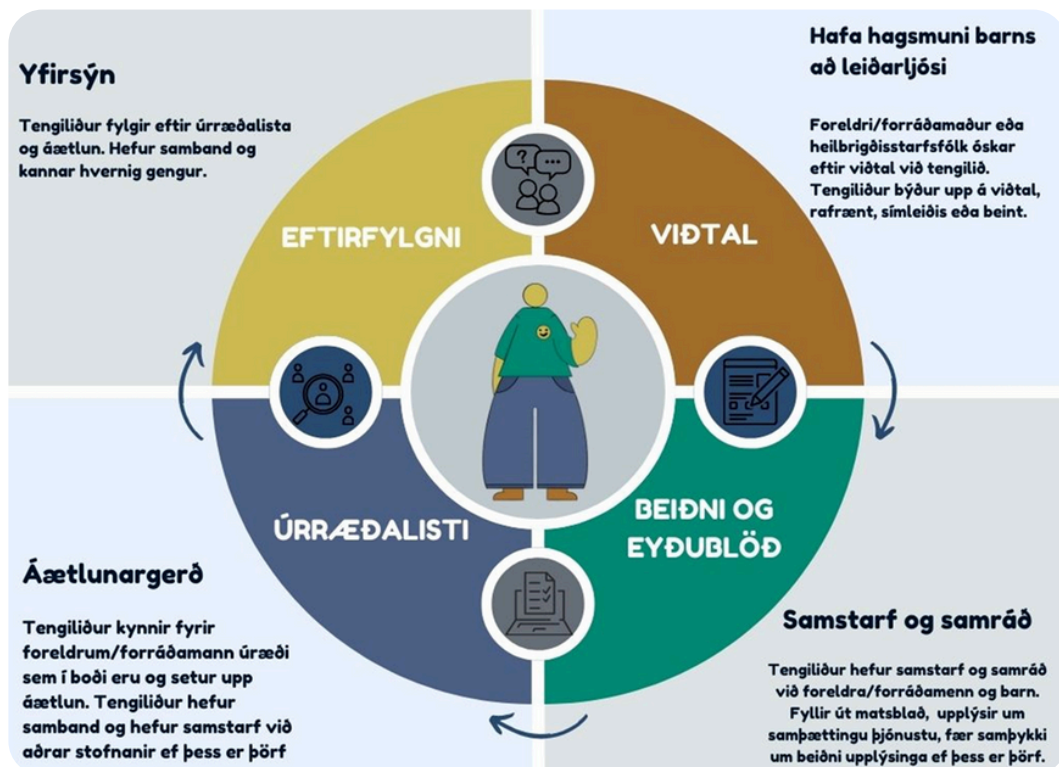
Yfirsýn

Tengiliður fylgir eftir úrræðalista og áætlun. Hefur samband og kannar hvernig gengur.

Hafa hagsmuni barns að leiðarljósi

Foreldri/forráðamaður eða heilbrigðisstarfsfólk óskar eftir viðtal við tengilið. Tengiliður býður upp á viðtal, rafrænt, símleiðis eða beint.

EFTIRFYLGNI

VIÐTAL

ÚRRÆÐALISTI

BEIÐNI OG EYÐUBLÖÐ

Áætlunargerð

Tengiliður kynnir fyrir foreldrum/forráðamann úræði sem í boði eru og setur upp áætlun. Tengiliður hefur samband og hefur samstarf við aðrar stofnanir ef þess er þörf

Samstarf og samráð

Tengiliður hefur samstarf og samráð við foreldra/forráðamenn og barn. Fyllir út matsblað, upplýsir um samþættingu þjónustu, fær samþykki um beiðni upplýsinga ef þess er þörf.